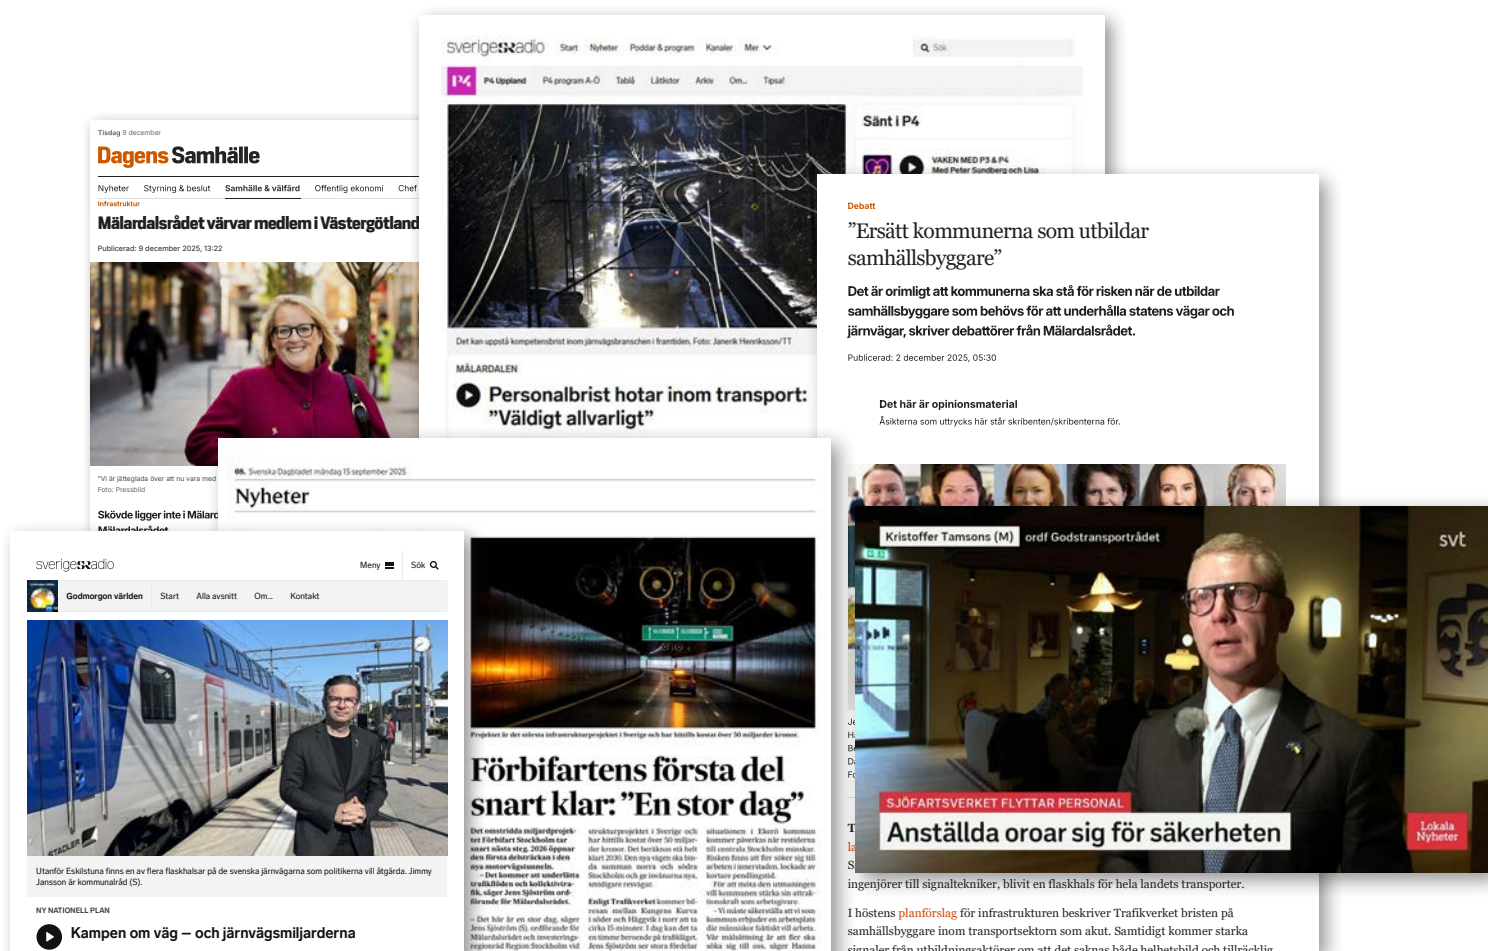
sverigesradio Start Nyheter Poddar & program Kanaler Mer Sök

P4 P4 Uppland P4 program A-Ö Tablå Lätt listor Arkiv Om... Tipsa!

Sänt i P4

VAKEN MED P3 & P4
Med Peter Sundberg och Lisa

Det kan uppstå kompetensbrist inom järnvägsbranschen i framtiden. Foto: Janerik Henriksson/TT

MÄLARDALEN

Personalbrist hotar inom transport: "Väldigt allvarligt"

Tisdag 9 december

Dagens Samhälle

Nyheter Styrning & beslut Samhälle & välfärd Offentlig ekonomi Chef

Infrastruktur

Mälardalsrådet värvar medlem i Västergötland

Publicerad: 9 december 2025, 13:22

"Vi är jätteglada över att nu vara med

Foto: Pressbild

Skövde ligger inte i Mälard
Mälardalsrådet

Debatt

”Ersätt kommunerna som utbildar samhällsbyggare”

Det är orimligt att kommunerna ska stå för risken när de utbildar samhällsbyggare som behövs för att underhålla statens vägar och järnvägar, skriver debattörer från Mälardalsrådet.

Publicerad: 2 december 2025, 05:30

Det här är opinionsmaterial

Åsikterna som uttrycks här står skribenten/skribenterna för.

08. Svenska Dagbladet måndag 15 september 2025

Nyheter

Projektet är det största infrastrukturprojektet i Sverige och har hittills kostat över 50 miljarder kronor.

Förbifartens första del snart klar: ”En stor dag”

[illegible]

sverigesradio Meny Sök

Godmorgon världen Start Alla avsnitt Om... Kontakt

Utanför Eskilstuna finns en av flera flaskhalsar på de svenska järnvägarna som politikerna vill åtgärda. Jimmy Jansson är kommunalråd (S).

NY NATIONELL PLAN

Kampen om väg – och järnvägsmiljarderna

Kristoffer Tamsons (M) ordf Godstransportrådet

svt

SJÖFARTSVERKET FLYTTAR PERSONAL

Anställda oroar sig för säkerheten

Lokala Nyheter

ingenjörer till signaltekniker, blivit en flaskhals för hela landets transporter.

I höstens planförslag för infrastrukturen beskriver Trafikverket bristen på samhällsbyggare inom transportsektorn som akut. Samtidigt kommer starka signaler från utbildningsaktörer om att det saknas både helhetsbild och tillräcklig